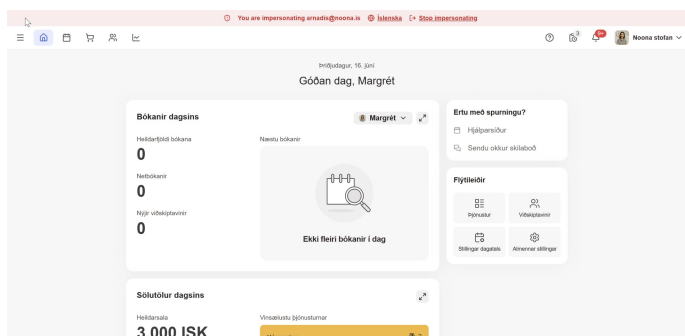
You are impersonating arnadis@noona.is Íslenska Stop impersonating

3 9+ Noona stofan

þriðjudagur, 16. júní
Góðan dag, Margrét

Bókanir dagsins
Margrét

Heildarfjöldi bókana
0

Netbókanir
0

Nýjir viðskiptavinir
0

Næstu bókanir

Ekki fleiri bókanir í dag

Ertu með spurningu?
Hjálparsíður
Sendu okkur skilaboð

Flýtileiðir
Þjónustur
Viðskiptavinir
Stillingar dagatals
Almennar stillingar

Sölutölur dagsins

Heildarsala
3 000 ISK

Vinsælustu þjónusturnar